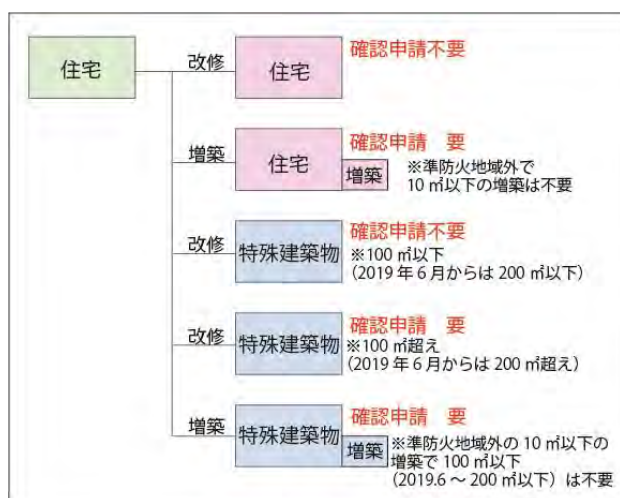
住宅

改修
住宅
確認申請不要

増築
住宅
増築
確認申請　要
※準防火地域外で10㎡以下の増築は不要

改修
特殊建築物
確認申請不要
※100㎡以下
（2019年6月からは200㎡以下）

改修
特殊建築物
確認申請　要
※100㎡超え
（2019年6月からは200㎡超え）

増築
特殊建築物
増築
確認申請　要
※準防火地域外の10㎡以下の増築で100㎡以下
（2019.6～200㎡以下）は不要